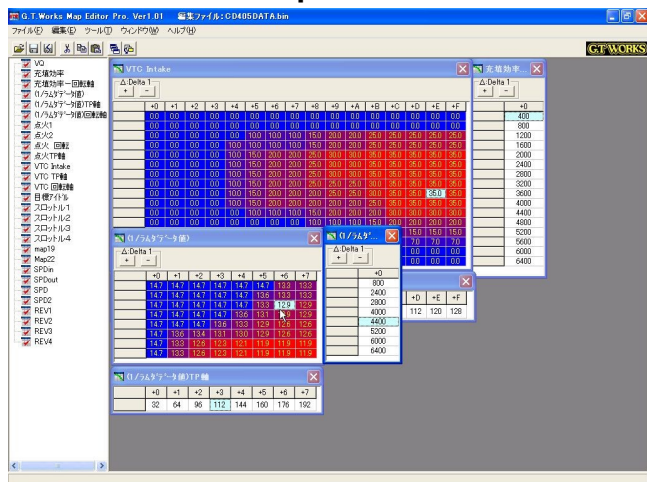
G.T.Works Map Editor Pro. Ver1.01 編集ファイル:CD405DATA.bin

ファイル(F) 編集(E) ツール(T) ウィンドウ(W) ヘルプ(H)

G.T.WORKS

VQ
充填効率
充填効率一回転軸
(1/ラムダデータ(値)
(1/ラムダデータ(値)TP軸
(1/ラムダデータ(値)回転軸
点火1
点火2
点火 回転
点火TP軸
VTC Intake
VTC TP軸
VTC 回転軸
目標アイドル
スロットル1
スロットル2
スロットル3
スロットル4
map19
Map22
SPDin
SPDout
SPD
SPD2
REV1
REV2
REV3
REV4

VTC Intake
Δ:Delta 1
+ -

| | +0 | +1 | +2 | +3 | +4 | +5 | +6 | +7 | +8 | +9 | +A | +B | +C | +D | +E | +F |
|---|---|---|---|---|---|---|---|---|---|---|---|---|---|---|---|---|
| | 0.0 | 0.0 | 0.0 | 0.0 | 0.0 | 0.0 | 0.0 | 0.0 | 0.0 | 0.0 | 0.0 | 0.0 | 0.0 | 0.0 | 0.0 | 0.0 |
| | 0.0 | 0.0 | 0.0 | 0.0 | 0.0 | 100 | 10.0 | 10.0 | 15.0 | 20.0 | 20.0 | 25.0 | 25.0 | 25.0 | 25.0 | 25.0 |
| | 0.0 | 0.0 | 0.0 | 0.0 | 10.0 | 10.0 | 10.0 | 15.0 | 15.0 | 20.0 | 20.0 | 25.0 | 25.0 | 25.0 | 25.0 | 25.0 |
| | 0.0 | 0.0 | 0.0 | 0.0 | 10.0 | 15.0 | 20.0 | 20.0 | 25.0 | 30.0 | 30.0 | 35.0 | 35.0 | 35.0 | 35.0 | 35.0 |
| | 0.0 | 0.0 | 0.0 | 0.0 | 10.0 | 15.0 | 20.0 | 20.0 | 25.0 | 30.0 | 30.0 | 35.0 | 35.0 | 35.0 | 35.0 | 35.0 |
| | 0.0 | 0.0 | 0.0 | 0.0 | 10.0 | 15.0 | 20.0 | 20.0 | 25.0 | 30.0 | 30.0 | 35.0 | 35.0 | 35.0 | 35.0 | 35.0 |
| | 0.0 | 0.0 | 0.0 | 0.0 | 10.0 | 15.0 | 20.0 | 20.0 | 25.0 | 25.0 | 25.0 | 30.0 | 35.0 | 35.0 | 35.0 | 35.0 |
| | 0.0 | 0.0 | 0.0 | 0.0 | 10.0 | 15.0 | 20.0 | 20.0 | 25.0 | 25.0 | 25.0 | 30.0 | 35.0 | 35.0 | 35.0 | 35.0 |
| | 0.0 | 0.0 | 0.0 | 0.0 | 10.0 | 15.0 | 20.0 | 20.0 | 20.0 | 20.0 | 20.0 | 25.0 | 35.0 | 35.0 | 35.0 | 35.0 |
| | 0.0 | 0.0 | 0.0 | 0.0 | 10.0 | 10.0 | 10.0 | 15.0 | 20.0 | 20.0 | 20.0 | 20.0 | 30.0 | 30.0 | 30.0 | 30.0 |
| | 0.0 | 0.0 | 0.0 | 0.0 | 0.0 | 0.0 | 0.0 | 10.0 | 10.0 | 10.0 | 10.0 | 15.0 | 20.0 | 20.0 | 20.0 | 20.0 |

充填効率...
Δ:Delta 1
+ -

| +0 |
|---|
| 400 |
| 800 |
| 1200 |
| 1600 |
| 2000 |
| 2400 |
| 2800 |
| 3200 |
| 3600 |
| 4000 |
| 4400 |
| 4800 |
| 5200 |
| 5600 |
| 6000 |
| 6400 |

(1/ラムダデータ(値)
Δ:Delta 1
+ -

| | +0 | +1 | +2 | +3 | +4 | +5 | +6 | +7 |
|---|---|---|---|---|---|---|---|---|
| | 14.7 | 14.7 | 14.7 | 14.7 | 14.7 | 14.7 | 13.3 | 13.3 |
| | 14.7 | 14.7 | 14.7 | 14.7 | 14.7 | 13.8 | 13.3 | 13.3 |
| | 14.7 | 14.7 | 14.7 | 14.7 | 14.7 | 13.3 | 12.9 | 12.9 |
| | 14.7 | 14.7 | 14.7 | 14.7 | 13.6 | 13.1 | 12.9 | 12.9 |
| | 14.7 | 14.7 | 14.7 | 13.6 | 13.3 | 12.9 | 12.6 | 12.6 |
| | 14.7 | 13.6 | 13.4 | 13.1 | 13.0 | 12.9 | 12.6 | 12.6 |
| | 14.7 | 13.3 | 12.6 | 12.3 | 12.1 | 11.9 | 11.9 | 11.9 |
| | 14.7 | 13.3 | 12.6 | 12.3 | 12.1 | 11.9 | 11.9 | 11.9 |

(1/ラムダ...
Δ:Delta 1
+ -

| +0 |
|---|
| 800 |
| 2400 |
| 2800 |
| 4000 |
| 4400 |
| 5200 |
| 6000 |
| 6400 |

| +D | +E | +F |
|---|---|---|
| 112 | 120 | 128 |

(1/ラムダデータ(値)TP軸

| +0 | +1 | +2 | +3 | +4 | +5 | +6 | +7 |
|---|---|---|---|---|---|---|---|
| 32 | 64 | 96 | 112 | 144 | 160 | 176 | 192 |